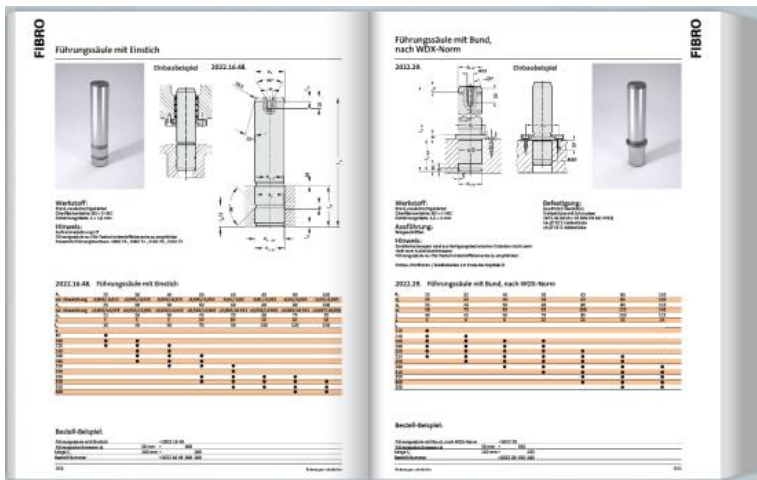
FIBRO

Führungssäule mit Einstich

Einbaubeispiel

2022.16.48.

Werkstoff:

Hinweis:

2022.16.48. Führungssäule mit Einstich

Bestell-Beispiel:

Führungssäule mit Bund, nach WDX-Norm

2022.39.

Einbaubeispiel

FIBRO

Werkstoff:

Ausführung:

Befestigung:

Hinweis:

2022.39. Führungssäule mit Bund, nach WDX-Norm

Bestell-Beispiel: